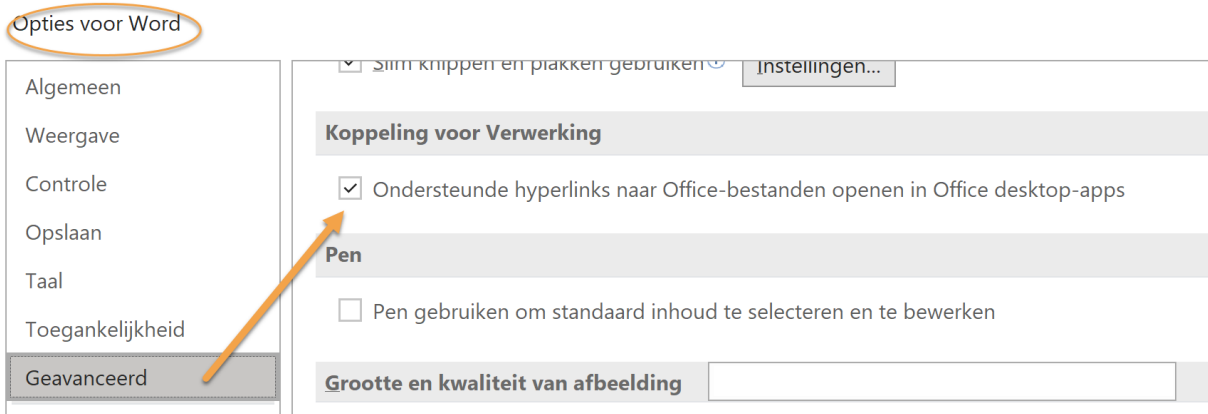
Opties voor Word

Algemeen

Weergave

Controle

Opslaan

Taal

Toegankelijkheid

Geavanceerd

Slim knippen en plakken gebruiken Instellingen...

Koppeling voor Verwerking

Ondersteunde hyperlinks naar Office-bestanden openen in Office desktop-apps

Pen

Pen gebruiken om standaard inhoud te selecteren en te bewerken

Grootte en kwaliteit van afbeelding